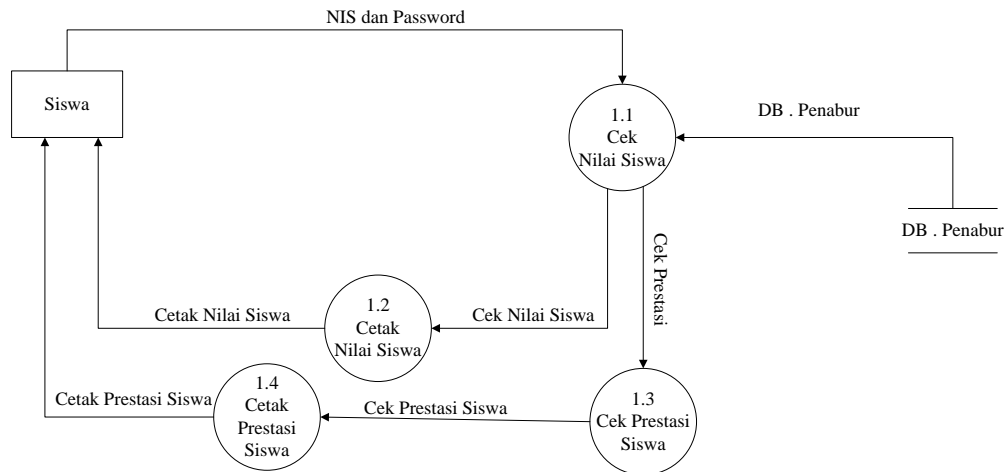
NIS dan Password

Siswa

1.1
Cek
Nilai Siswa

DB . Penabur

DB . Penabur

Cek Prestasi

1.2
Cetak
Nilai Siswa

Cetak Nilai Siswa

Cek Nilai Siswa

1.4
Cetak
Prestasi
Siswa

Cetak Prestasi Siswa

Cek Prestasi Siswa

1.3
Cek Prestasi
Siswa